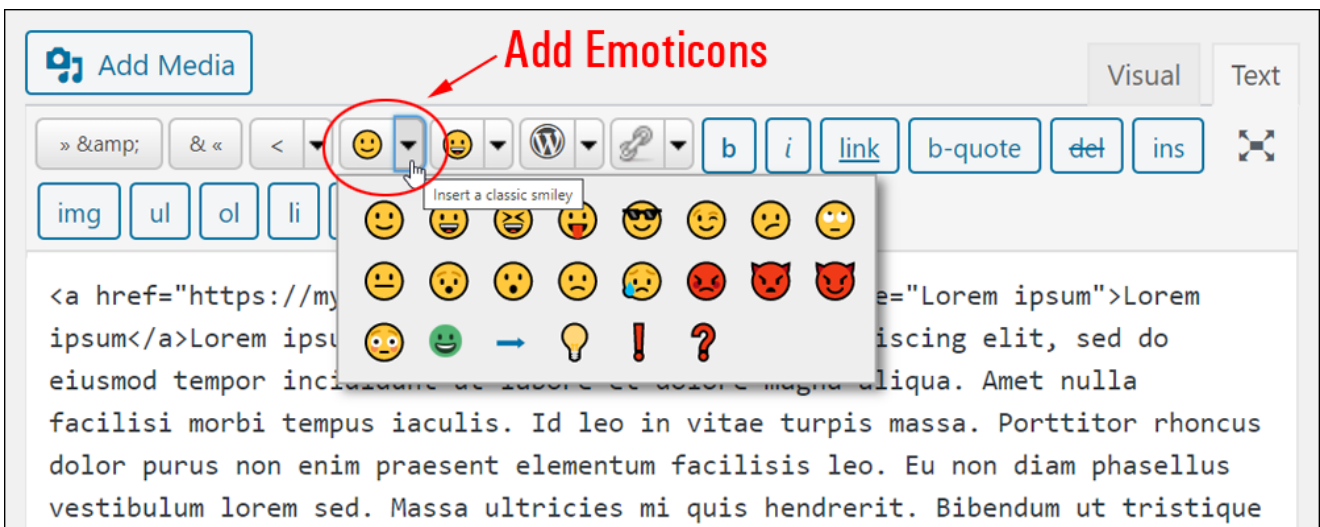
Add Media

Add Emoticons

Visual Text

» &amp; & « < b i link b-quote del ins

img ul ol li

Insert a classic smiley

<a href="https://my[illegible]e="Lorem ipsum">Lorem ipsum</a>Lorem ipsu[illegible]iscing elit, sed do eiusmod tempor inci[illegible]liqua. Amet nulla facilisi morbi tempus iaculis. Id leo in vitae turpis massa. Porttitor rhoncus dolor purus non enim praesent elementum facilisis leo. Eu non diam phasellus vestibulum lorem sed. Massa ultricies mi quis hendrerit. Bibendum ut tristique